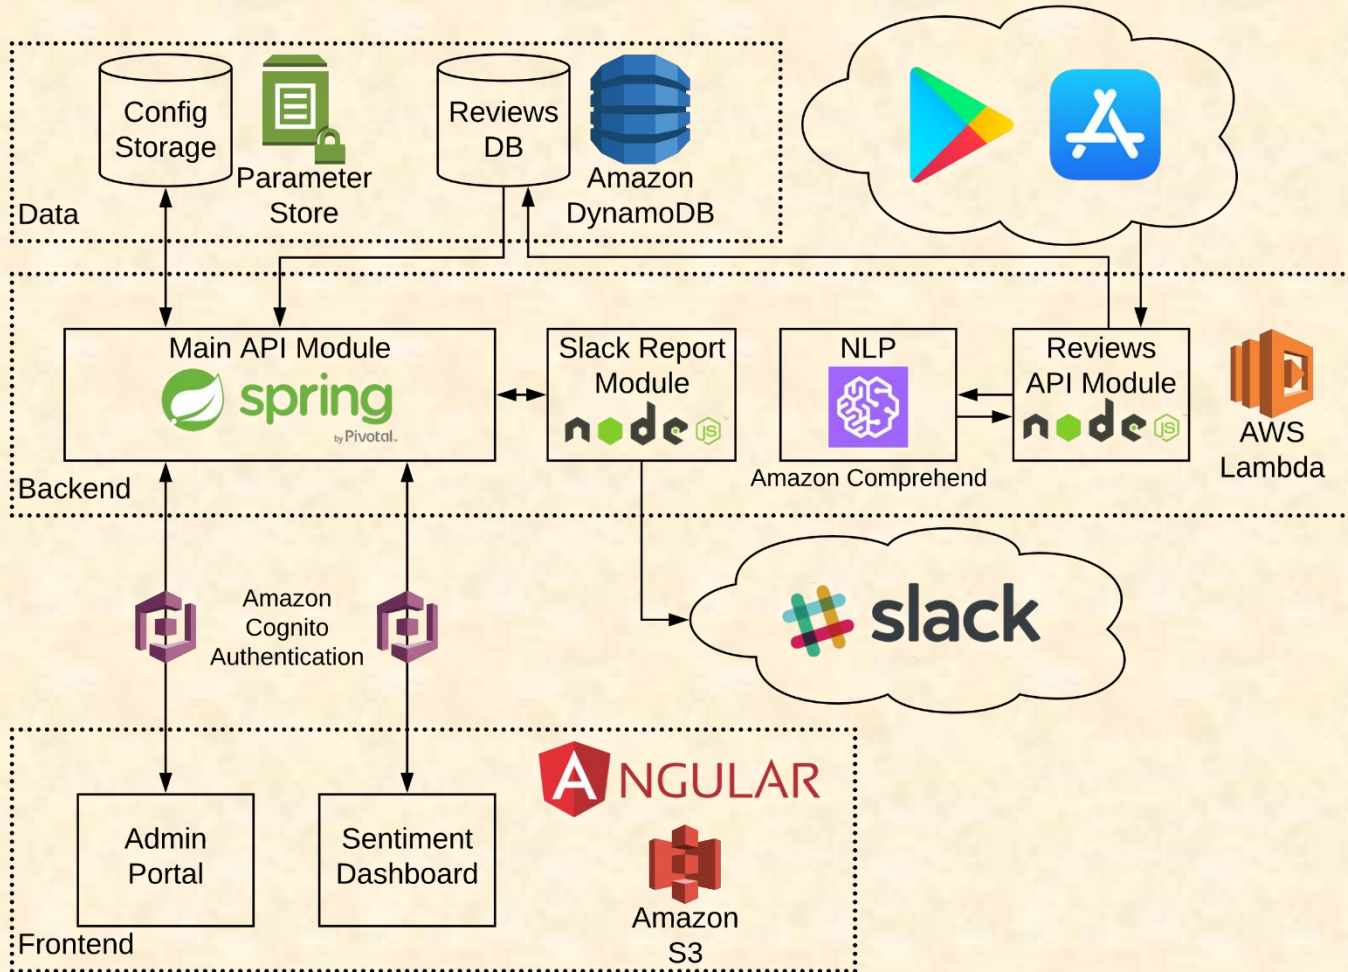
Config Storage

Parameter Store

Reviews DB

Amazon DynamoDB

Data

Main API Module

spring

by Pivotal.

Slack Report Module

node JS

NLP

Amazon Comprehend

Reviews API Module

node JS

AWS Lambda

Backend

Amazon Cognito Authentication

slack

ANGULAR

Admin Portal

Sentiment Dashboard

Amazon S3

Frontend